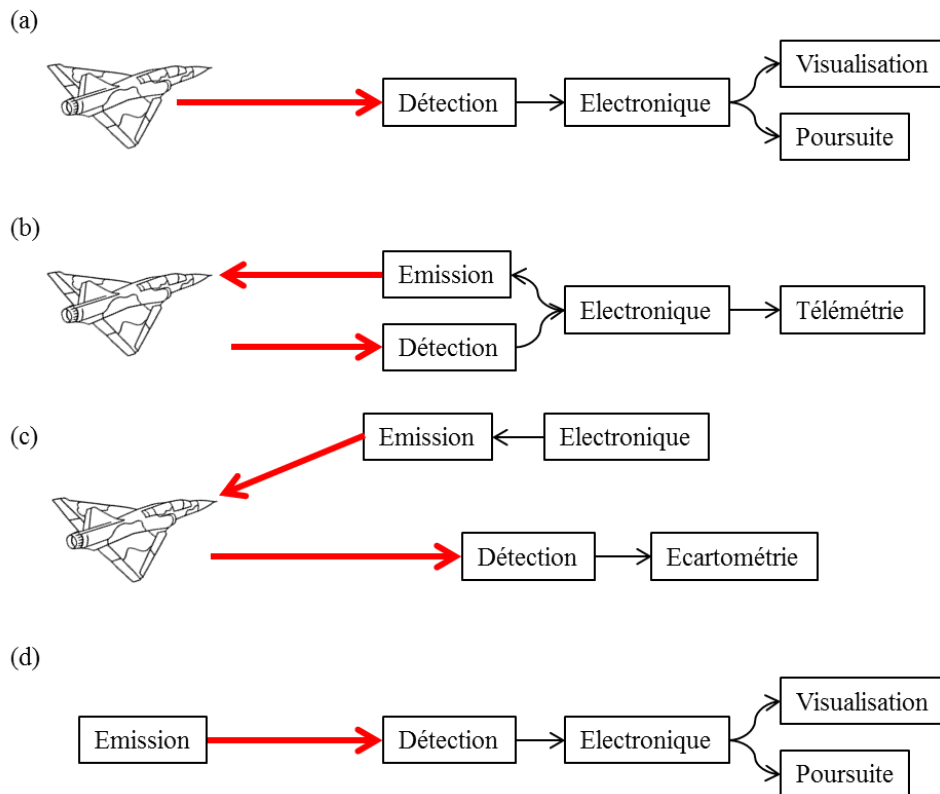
(a)

Détection

Electronique

Visualisation

Poursuite

(b)

Emission

Détection

Electronique

Télémétrie

(c)

Emission

Electronique

Détection

Ecartométrie

(d)

Emission

Détection

Electronique

Visualisation

Poursuite